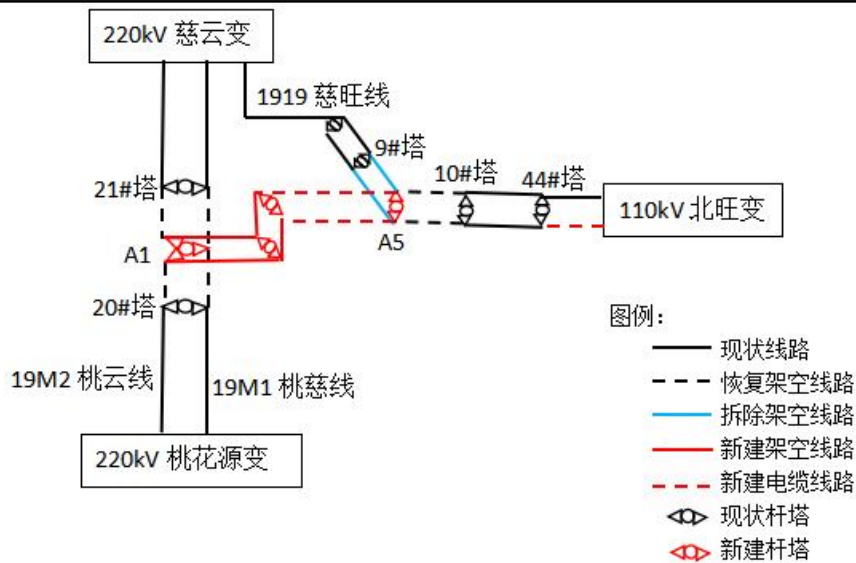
220kV 慈云变

1919 慈旺线

9#塔

21#塔

10#塔

44#塔

110kV 北旺变

A1

A5

20#塔

19M2 桃云线

19M1 桃慈线

220kV 桃花源变

图例：

现状线路

恢复架空线路

拆除架空线路

新建架空线路

新建电缆线路

现状杆塔

新建杆塔